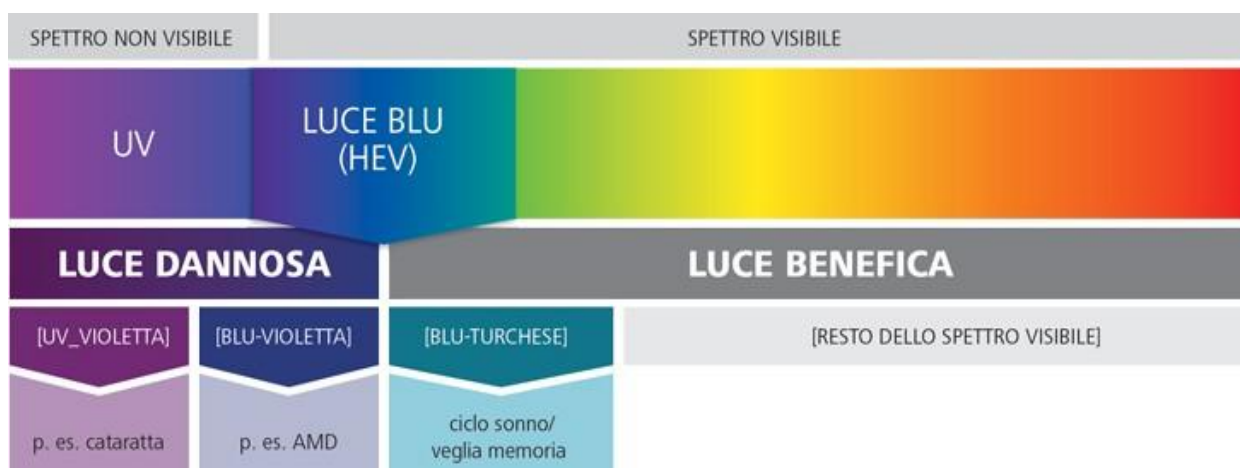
SPETTRO NON VISIBILE

SPETTRO VISIBILE

UV

LUCE BLU
(HEV)

LUCE DANNOSA

LUCE BENEFICA

[UV_VIOLETTA]

[BLU-VIOLETTA]

[BLU-TURCHESE]

[RESTO DELLO SPETTRO VISIBILE]

p. es. cataratta

p. es. AMD

ciclo sonno/
veglia memoria